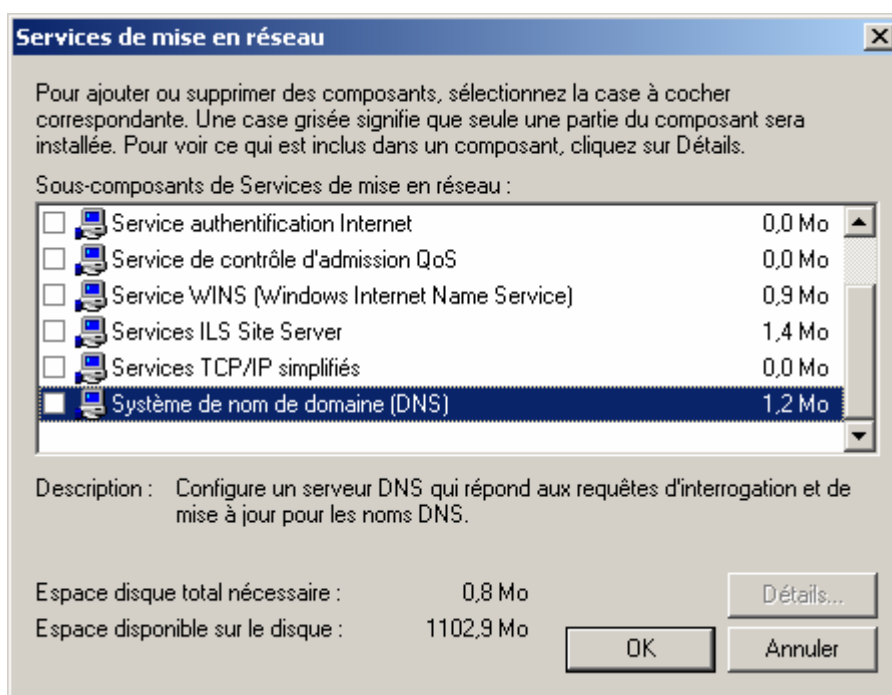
Services de mise en réseau

Pour ajouter ou supprimer des composants, sélectionnez la case à cocher correspondante. Une case grisée signifie que seule une partie du composant sera installée. Pour voir ce qui est inclus dans un composant, cliquez sur Détails.

Sous-composants de Services de mise en réseau :

| | |
|---|---|
| Service authentification Internet | 0,0 Mo |
| Service de contrôle d'admission QoS | 0,0 Mo |
| Service WINS (Windows Internet Name Service) | 0,9 Mo |
| Services ILS Site Server | 1,4 Mo |
| Services TCP/IP simplifiés | 0,0 Mo |
| Système de nom de domaine (DNS) | 1,2 Mo |

Description : Configure un serveur DNS qui répond aux requêtes d'interrogation et de mise à jour pour les noms DNS.

Espace disque total nécessaire : 0,8 Mo

Espace disponible sur le disque : 1102,9 Mo

Détails...

OK

Annuler